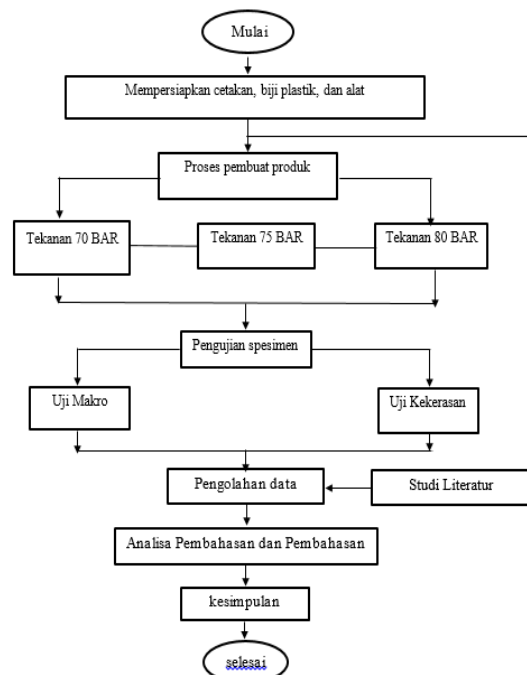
Mulai

Mempersiapkan cetakan, biji plastik, dan alat

Proses pembuat produk

Tekanan 70 BAR

Tekanan 75 BAR

Tekanan 80 BAR

Pengujian spesimen

Uji Makro

Uji Kekerasan

Pengolahan data

Studi Literatur

Analisa Pembahasan dan Pembahasan

kesimpulan

selesai